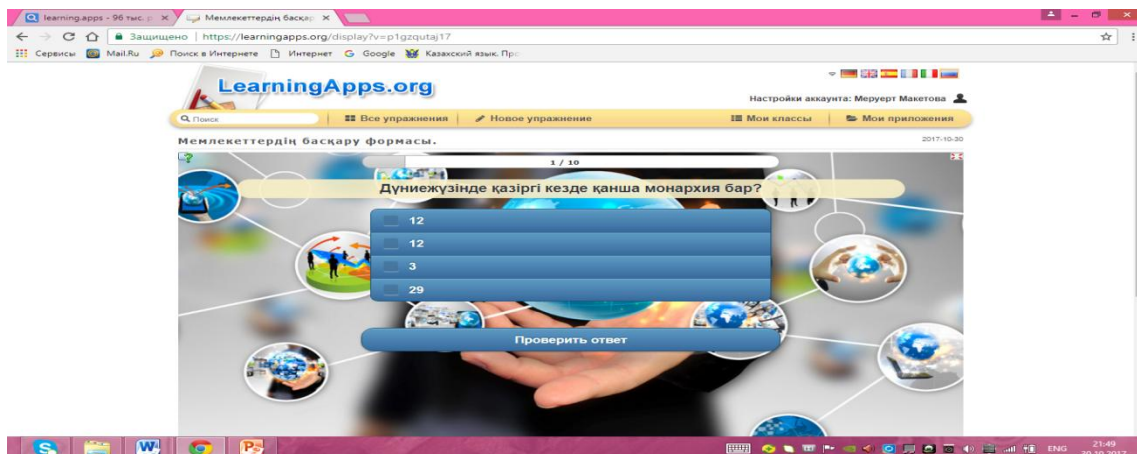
learning.apps - 96 тыс. р ×
Мемлекеттердің басқа ×
Защищено | https://learningapps.org/display?v=p1gzqutaj17
Сервисы Mail.Ru Поиск в Интернете Интернет Google Казахский язык. Про

LearningApps.org
Настройки аккаунта: Меруерт Макетова
Поиск
Все упражнения
Новое упражнение
Мои классы
Мои приложения
Мемлекеттердің басқару формасы.
2017-10-30
1 / 10
Дүниежүзінде қазіргі кезде қанша монархия бар?
12
12
3
29
Проверить ответ

ENG 21:49 30.10.2017